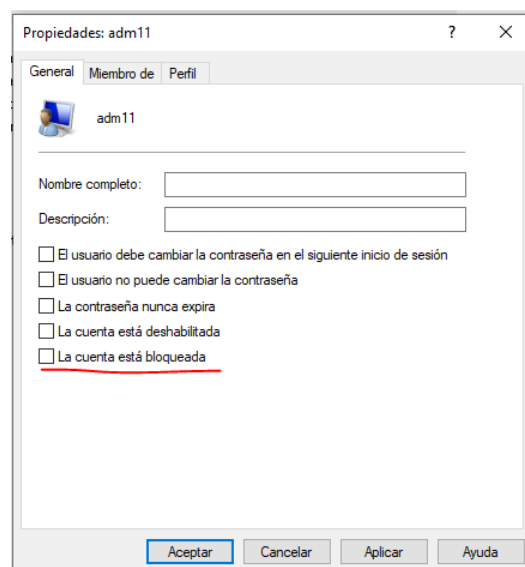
Propiedades: adm11
?
×
General
Miembro de
Perfil
adm11
Nombre completo:
Descripción:
El usuario debe cambiar la contraseña en el siguiente inicio de sesión
El usuario no puede cambiar la contraseña
La contraseña nunca expira
La cuenta está deshabilitada
La cuenta está bloqueada
Aceptar
Cancelar
Aplicar
Ayuda